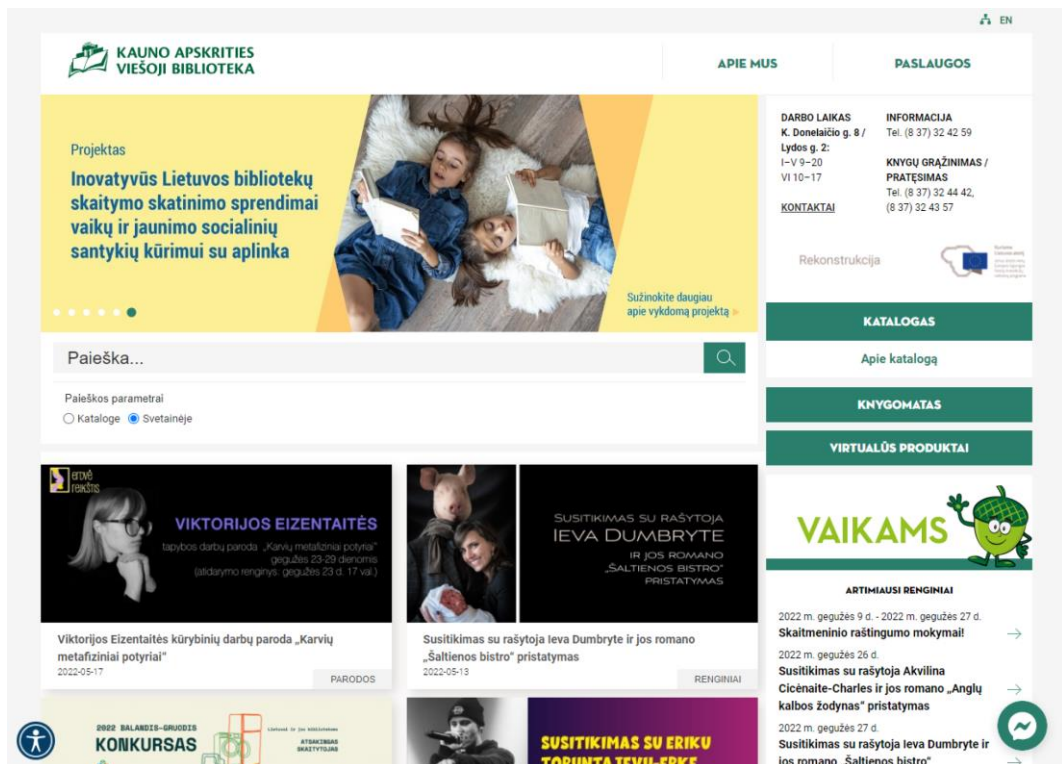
EN

KAUNO APSKRITIES VIEŠOJI BIBLIOTEKA

APIE MUS

PASLAUGOS

Projektas

Inovatyvūs Lietuvos bibliotekų skaitymo skatinimo sprendimai vaikų ir jaunimo socialinių santykių kūrimui su aplinka

Sužinokite daugiau apie vykdomą projektą

DARBO LAIKAS
K. Donelaičio g. 8 / Lydos g. 2:
I–V 9–20
VI 10–17

KONTAKTAI

INFORMACIJA
Tel. (8 37) 32 42 59

KNYGŲ GRĄŽINIMAS / PRATĘSIMAS
Tel. (8 37) 32 44 42, (8 37) 32 43 57

Rekonstrukcija

Paieška...

Paieškos parametrai
Kataloge Svetainėje

KATALOGAS

Apie katalogą

KNYGOMATAS

VIRTUALŪS PRODUKTAI

VAIKAMS

ertvė raštis

VIKTORIJOS EIZENTAITĖS
tapybos darbų paroda „Karvių metafiziniai potyriai"
gegužės 23-29 dienomis
(atidarymo renginys: gegužės 23 d. 17 val.)

Viktorijos Eizentaitės kūrybinių darbų paroda „Karvių metafiziniai potyriai"
2022-05-17
PARODOS

SUSITIKIMAS SU RAŠYTOJA
IEVA DUMBRYTE
IR JOS ROMANO
„ŠALTIENOS BISTRO"
PRISTATYMAS

Susitikimas su rašytoja Ieva Dumbryte ir jos romano „Šaltienos bistro" pristatymas
2022-05-13
RENGINIAI

ARTIMIAUSI RENGINIAI

2022 m. gegužės 9 d. - 2022 m. gegužės 27 d.
Skaitmeninio raštingumo mokymai!

2022 m. gegužės 26 d.
Susitikimas su rašytoja Akvilina Cicėnaitė-Charles ir jos romano „Anglų kalbos žodynas" pristatymas

2022 m. gegužės 27 d.
Susitikimas su rašytoja Ieva Dumbryte ir jos romano „Šaltienos bistro"

2022 BALANDIS-GRUODIS
KONKURSAS
ATSAKINGAS SKAITYTOJAS

SUSITIKIMAS SU ERIKU
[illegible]